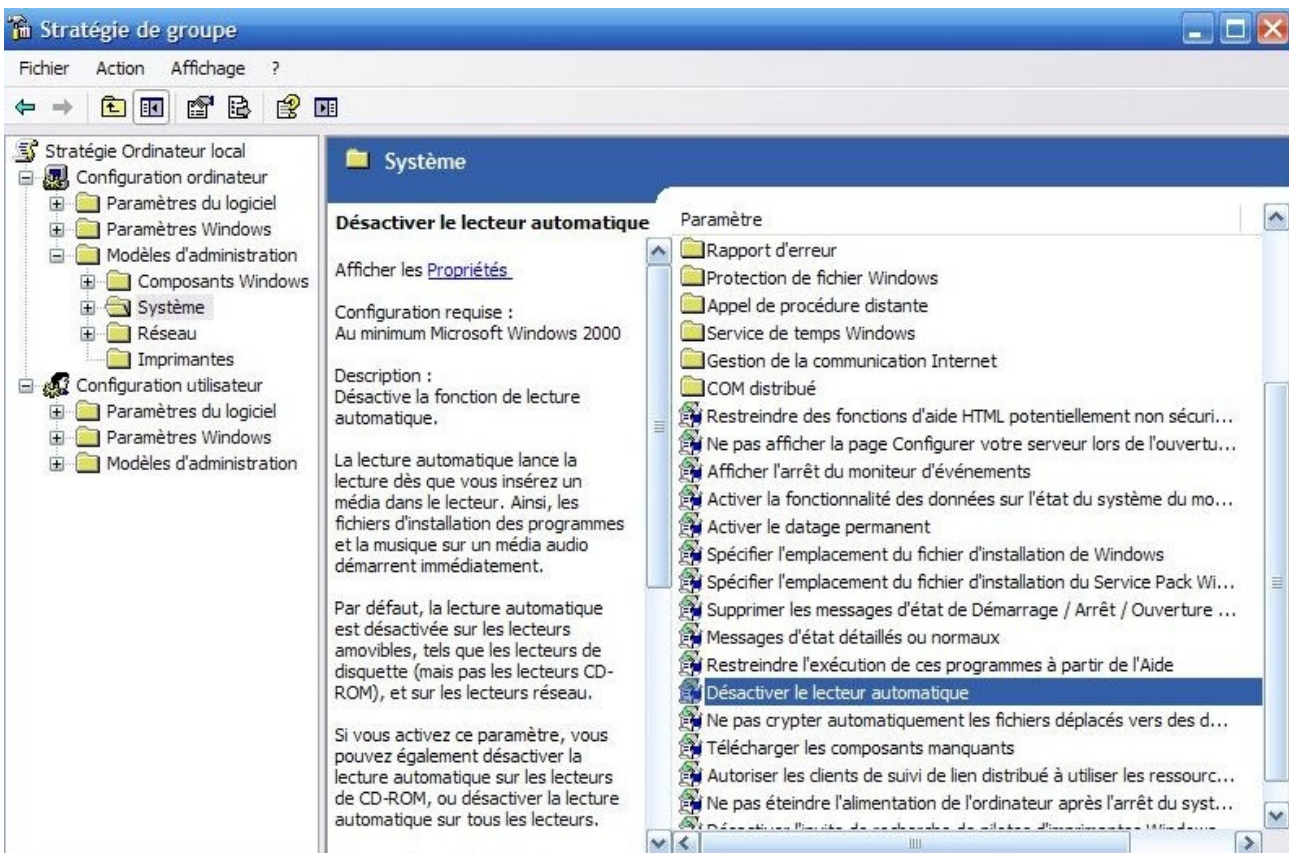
Stratégie de groupe

Fichier Action Affichage ?

Stratégie Ordinateur local
Configuration ordinateur
Paramètres du logiciel
Paramètres Windows
Modèles d'administration
Composants Windows
Système
Réseau
Imprimantes
Configuration utilisateur
Paramètres du logiciel
Paramètres Windows
Modèles d'administration

Système

Désactiver le lecteur automatique

Afficher les Propriétés

Configuration requise :
Au minimum Microsoft Windows 2000

Description :
Désactive la fonction de lecture automatique.

La lecture automatique lance la lecture dès que vous insérez un média dans le lecteur. Ainsi, les fichiers d'installation des programmes et la musique sur un média audio démarrent immédiatement.

Par défaut, la lecture automatique est désactivée sur les lecteurs amovibles, tels que les lecteurs de disquette (mais pas les lecteurs CD-ROM), et sur les lecteurs réseau.

Si vous activez ce paramètre, vous pouvez également désactiver la lecture automatique sur les lecteurs de CD-ROM, ou désactiver la lecture automatique sur tous les lecteurs.

Paramètre
Rapport d'erreur
Protection de fichier Windows
Appel de procédure distante
Service de temps Windows
Gestion de la communication Internet
COM distribué
Restreindre des fonctions d'aide HTML potentiellement non sécuri...
Ne pas afficher la page Configurer votre serveur lors de l'ouvertu...
Afficher l'arrêt du moniteur d'événements
Activer la fonctionnalité des données sur l'état du système du mo...
Activer le datage permanent
Spécifier l'emplacement du fichier d'installation de Windows
Spécifier l'emplacement du fichier d'installation du Service Pack Wi...
Supprimer les messages d'état de Démarrage / Arrêt / Ouverture ...
Messages d'état détaillés ou normaux
Restreindre l'exécution de ces programmes à partir de l'Aide
Désactiver le lecteur automatique
Ne pas crypter automatiquement les fichiers déplacés vers des d...
Télécharger les composants manquants
Autoriser les clients de suivi de lien distribué à utiliser les ressourc...
Ne pas éteindre l'alimentation de l'ordinateur après l'arrêt du syst...
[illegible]